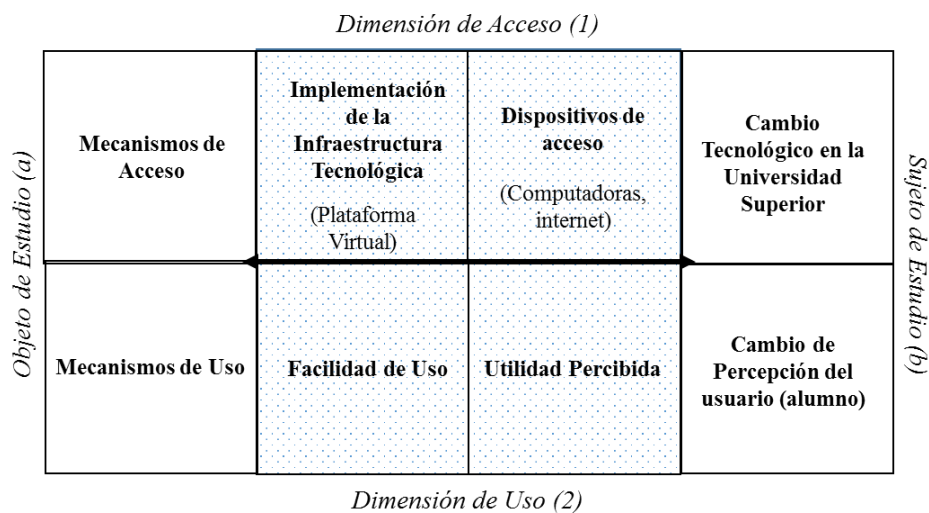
Dimensión de Acceso (1)

Objeto de Estudio (a)

Sujeto de Estudio (b)

| Mecanismos de Acceso | Implementación de la Infraestructura Tecnológica (Plataforma Virtual) | Dispositivos de acceso (Computadoras, internet) | Cambio Tecnológico en la Universidad Superior |
|---|---|---|---|
| Mecanismos de Uso | Facilidad de Uso | Utilidad Percibida | Cambio de Percepción del usuario (alumno) |

Dimensión de Uso (2)